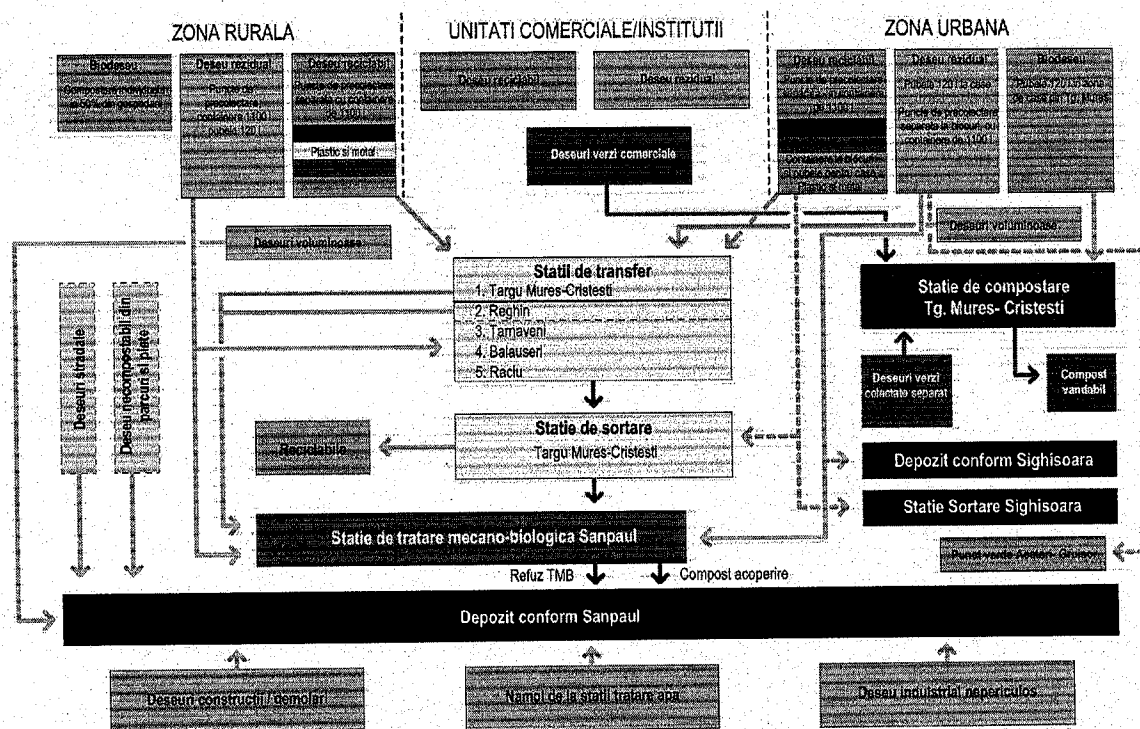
ZONA RURALA

UNITATI COMERCIALE/INSTITUTII

ZONA URBANA

Biodeseu
Compostare individuala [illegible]

Deseu rezidual
Puncte de precolectare containere (1100 l) pubele (120 l)

Deseu reciclabil
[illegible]
Plastic si metal

Deseu reciclabil

Deseu rezidual

Deseuri verzi comerciale

Deseu reciclabil
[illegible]
Plastic si metal

Deseu rezidual
Pubele 120 l la casa
Puncte de precolectare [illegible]

Biodeseu
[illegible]

Deseuri voluminoase

Deseuri voluminoase

Statii de transfer
1. Targu Mures-Cristesti
2. Reghin
3. Tarnaveni
4. Balauseri
5. Raciu

Statie de compostare
Tg. Mures- Cristesti

Deseuri verzi colectate separat

Compost vandabil

Deseuri stradale

Deseuri necompostabile din parcuri si piete

Reciclabile

Statie de sortare
Targu Mures-Cristesti

Depozit conform Sighisoara

Statie Sortare Sighisoara

Statie de tratare mecano-biologica Sanpaul

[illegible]

Refuz TMB

Compost acoperire

Depozit conform Sanpaul

Deseuri constructii/ demolari

Namol de la statii tratare apa

Deseu industrial nepericulos